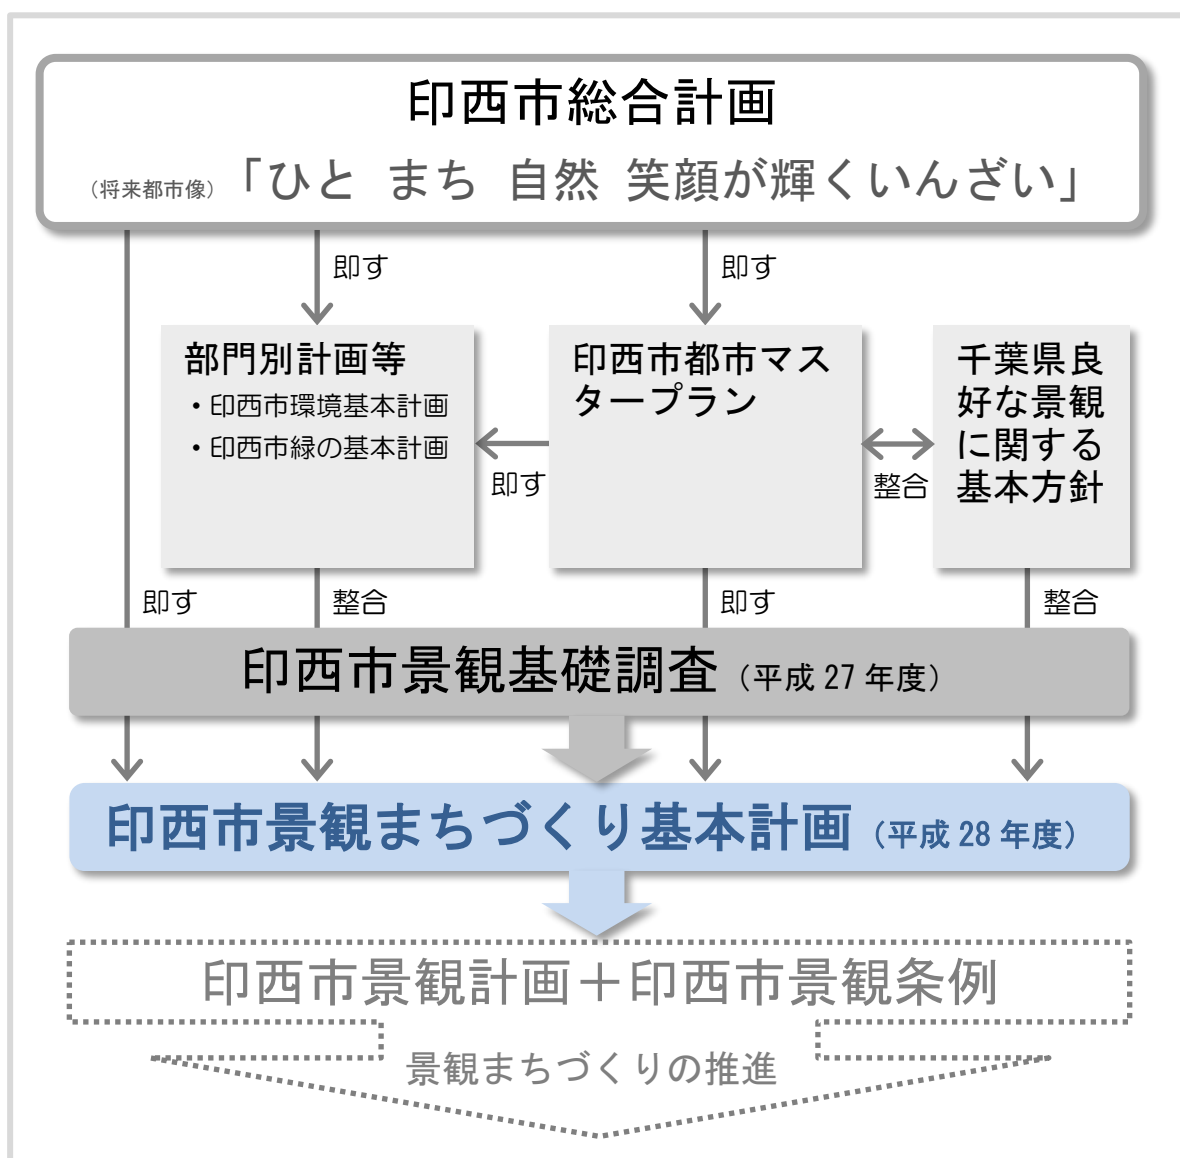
印西市総合計画

（将来都市像）「ひと　まち　自然　笑顔が輝くいんざい」

即す

即す

部門別計画等
・印西市環境基本計画
・印西市緑の基本計画

印西市都市マスタープラン

千葉県良好な景観に関する基本方針

即す

整合

即す

整合

即す

整合

印西市景観基礎調査（平成 27 年度）

印西市景観まちづくり基本計画（平成 28 年度）

印西市景観計画＋印西市景観条例

景観まちづくりの推進